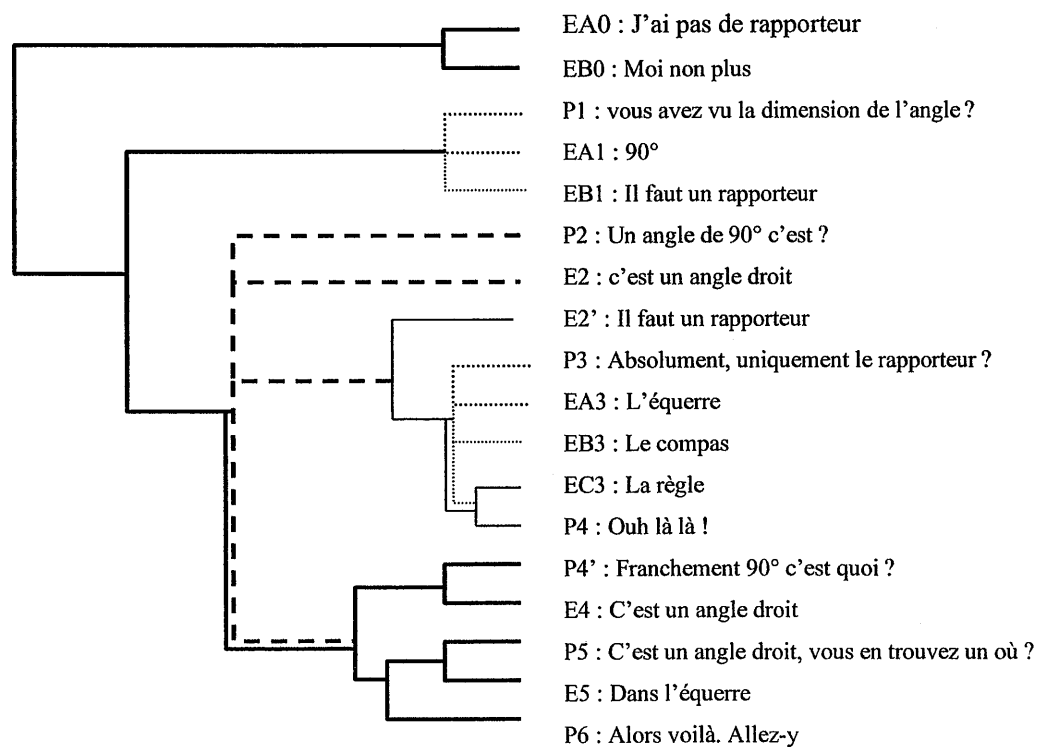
EA0 : J'ai pas de rapporteur

EB0 : Moi non plus

P1 : vous avez vu la dimension de l'angle ?

EA1 : 90°

EB1 : Il faut un rapporteur

P2 : Un angle de 90° c'est ?

E2 : c'est un angle droit

E2' : Il faut un rapporteur

P3 : Absolument, uniquement le rapporteur ?

EA3 : L'équerre

EB3 : Le compas

EC3 : La règle

P4 : Ouh là là !

P4' : Franchement 90° c'est quoi ?

E4 : C'est un angle droit

P5 : C'est un angle droit, vous en trouvez un où ?

E5 : Dans l'équerre

P6 : Alors voilà. Allez-y